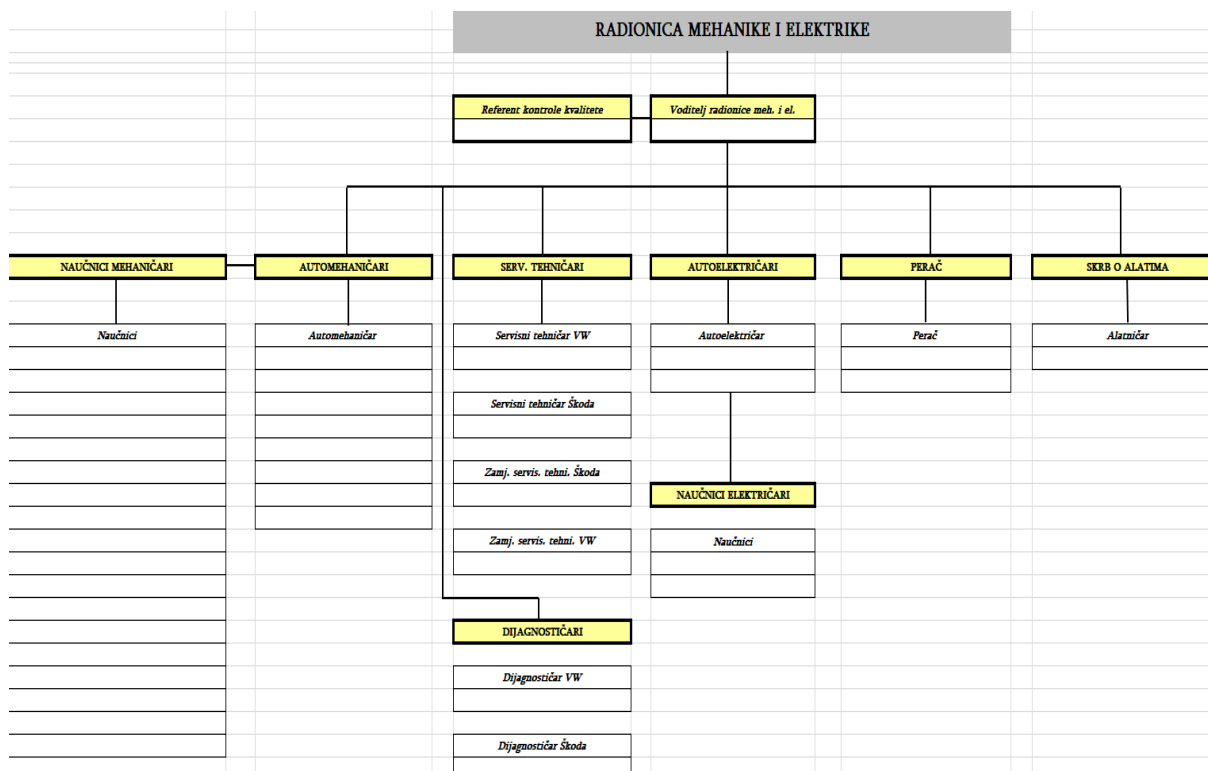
RADIONICA MEHANIKE I ELEKTRIKE

Referent kontrole kvalitete

Voditelj radionice meh. i el.

NAUČNICI MEHANIČARI

AUTOMEHANIČARI

SERV. TEHNIČARI

AUTOELEKTRIČARI

PERAČ

SKRB O ALATIMA

Naučnici

Automehaničar

Servisni tehničar VW

Servisni tehničar Škoda

Zamj. servis. tehni. Škoda

Zamj. servis. tehni. VW

Autoelektričar

NAUČNICI ELEKTRIČARI

Naučnici

Perač

Alatničar

DIJAGNOSTIČARI

Dijagnostičar VW

Dijagnostičar Škoda